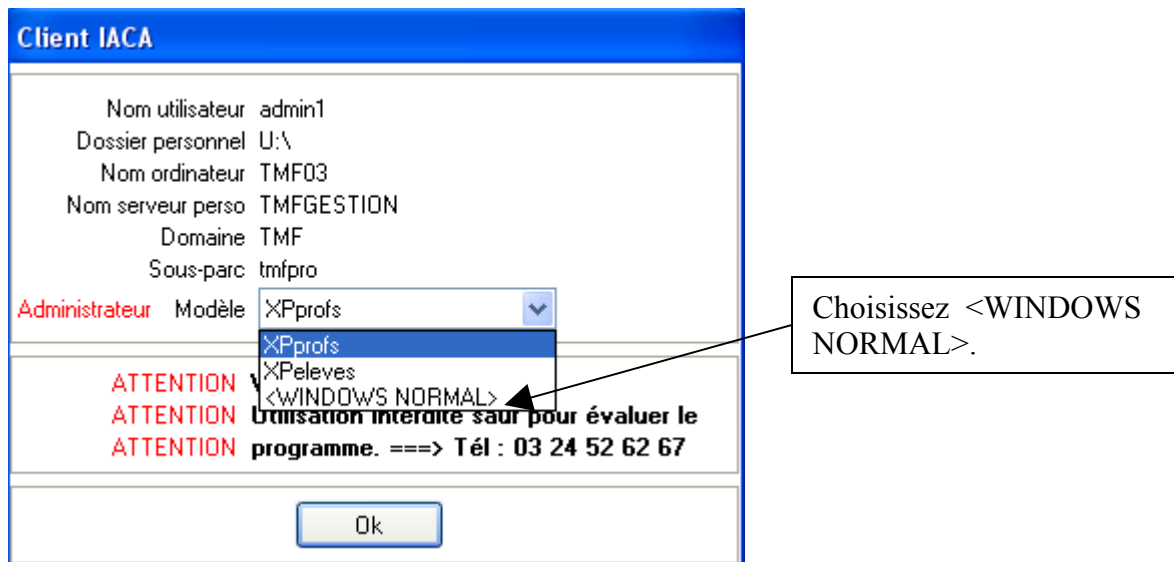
Client IACA

Nom utilisateur admin1
Dossier personnel U:\
Nom ordinateur TMF03
Nom serveur perso TMFGESTION
Domaine TMF
Sous-parc tmfpro
Administrateur Modèle XPprofs

XPprofs
XPeleves
<WINDOWS NORMAL>

ATTENTION V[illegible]
ATTENTION Utilisation interdite sauf pour évaluer le
ATTENTION programme. ===> Tél : 03 24 52 62 67

Ok

Choisissez <WINDOWS NORMAL>.